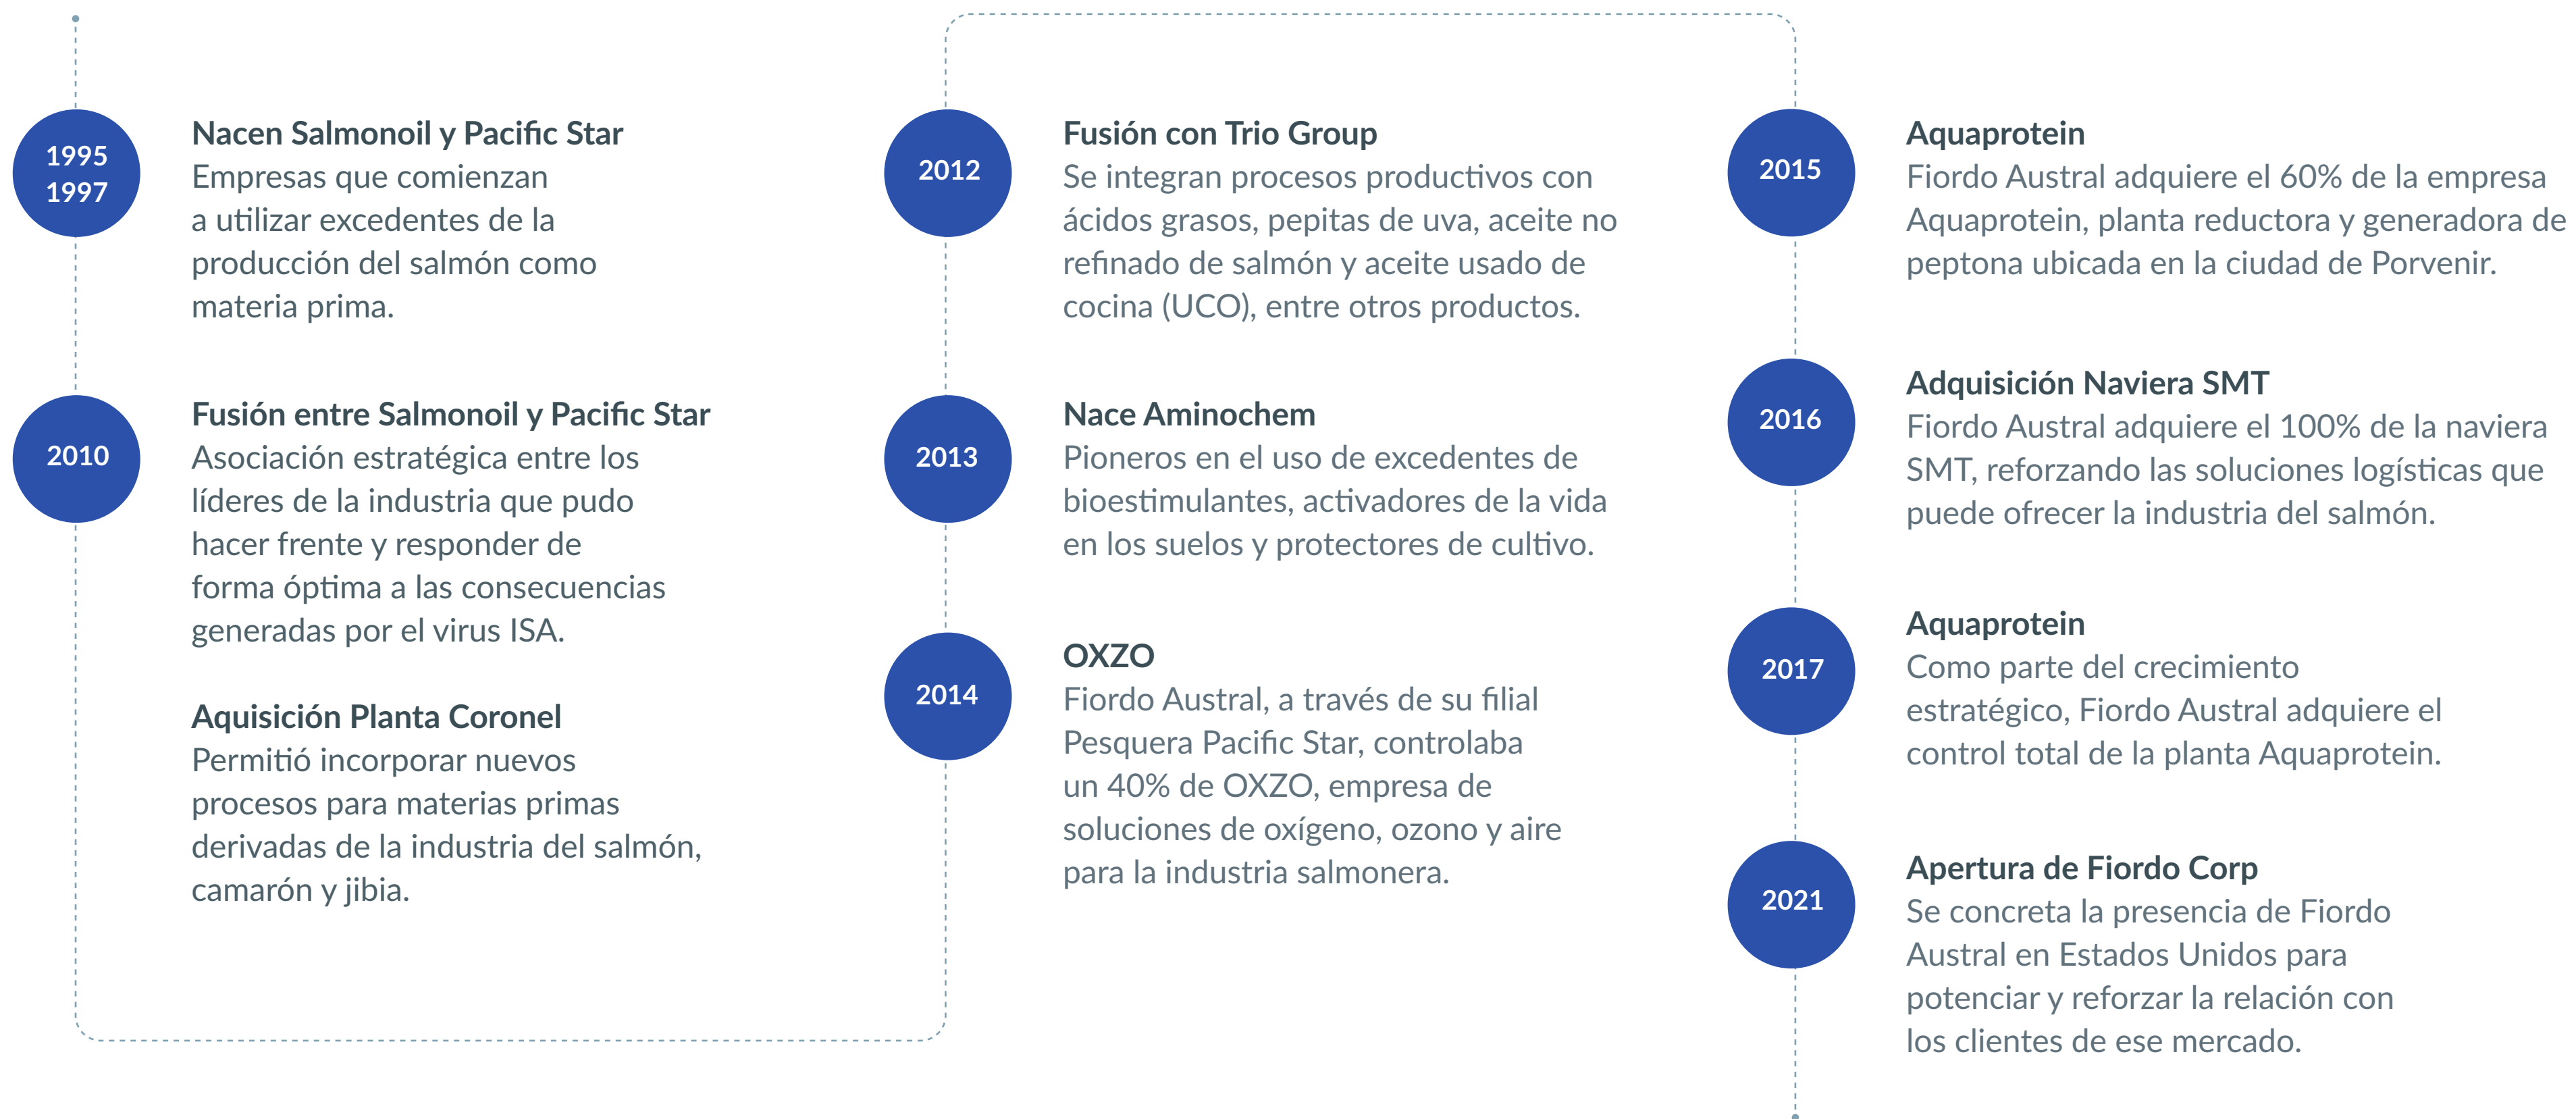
1995
1997

Nacen Salmonoil y Pacific Star
Empresas que comienzan a utilizar excedentes de la producción del salmón como materia prima.

2010

Fusión entre Salmonoil y Pacific Star
Asociación estratégica entre los líderes de la industria que pudo hacer frente y responder de forma óptima a las consecuencias generadas por el virus ISA.

Aquisición Planta Coronel
Permitió incorporar nuevos procesos para materias primas derivadas de la industria del salmón, camarón y jibia.

2012

Fusión con Trio Group
Se integran procesos productivos con ácidos grasos, pepitas de uva, aceite no refinado de salmón y aceite usado de cocina (UCO), entre otros productos.

2013

Nace Aminochem
Pioneros en el uso de excedentes de bioestimulantes, activadores de la vida en los suelos y protectores de cultivo.

2014

OXZO
Fiordo Austral, a través de su filial Pesquera Pacific Star, controlaba un 40% de OXZO, empresa de soluciones de oxígeno, ozono y aire para la industria salmonera.

2015

Aquaprotein
Fiordo Austral adquiere el 60% de la empresa Aquaprotein, planta reductora y generadora de peptona ubicada en la ciudad de Porvenir.

2016

Adquisición Naviera SMT
Fiordo Austral adquiere el 100% de la naviera SMT, reforzando las soluciones logísticas que puede ofrecer la industria del salmón.

2017

Aquaprotein
Como parte del crecimiento estratégico, Fiordo Austral adquiere el control total de la planta Aquaprotein.

2021

Apertura de Fiordo Corp
Se concreta la presencia de Fiordo Austral en Estados Unidos para potenciar y reforzar la relación con los clientes de ese mercado.